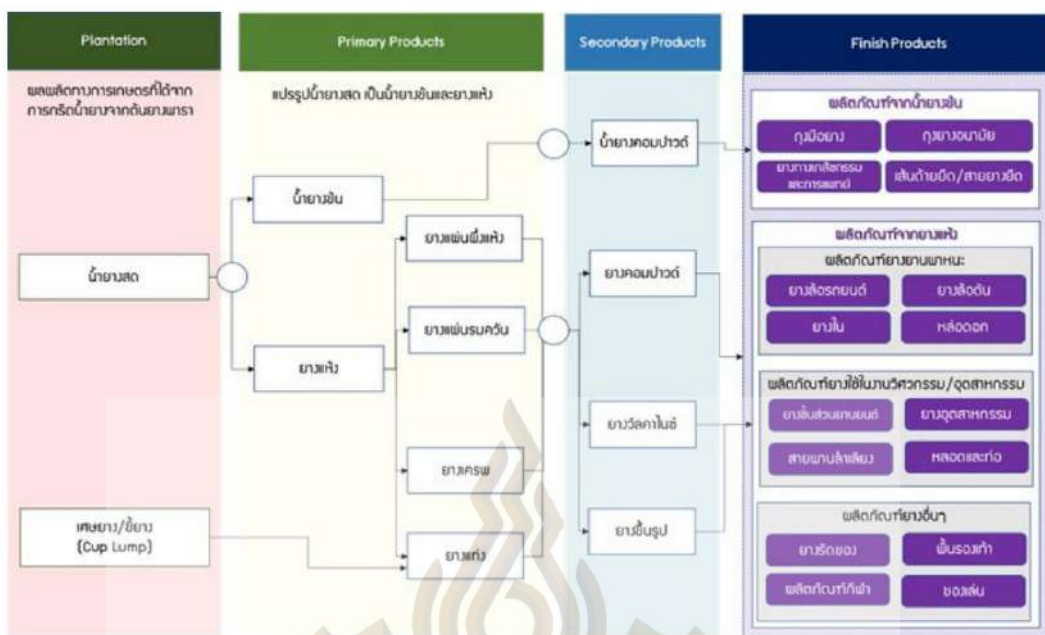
Plantation

Primary Products

Secondary Products

Finish Products

ผลผลิตทางการเกษตรที่ได้จากการกรีดน้ำยางจากต้นยางพารา

แปรรูปน้ำยางสด เป็นน้ำยางข้นและยางแห้ง

น้ำยางสด

น้ำยางข้น

ยางแห้ง

ยางแผ่นผึ่งแห้ง

ยางแผ่นรมควัน

ยางเครพ

ยางแท่ง

เศษยาง/ขี้ยาง (Cup Lump)

น้ำยางคอมปาวด์

ยางคอมปาวด์

ยางวัลคาไนซ์

ยางขึ้นรูป

ผลิตภัณฑ์จากน้ำยางข้น

ถุงมือยาง

ถุงยางอนามัย

ยางทางเภสัชกรรมและการแพทย์

เส้นด้ายยืด/สายยางยืด

ผลิตภัณฑ์จากยางแห้ง

ผลิตภัณฑ์ยางยานพาหนะ

ยางล้อรถยนต์

ยางล้อตัน

ยางใน

หล่อดอก

ผลิตภัณฑ์ยางใช้ในงานวิศวกรรม/อุตสาหกรรม

ยางชิ้นส่วนยานยนต์

ยางอุตสาหกรรม

สายพานลำเลียง

หลอดและท่อ

ผลิตภัณฑ์ยางอื่นๆ

ยางรัดของ

พื้นรองเท้า

ผลิตภัณฑ์กีฬา

ของเล่น